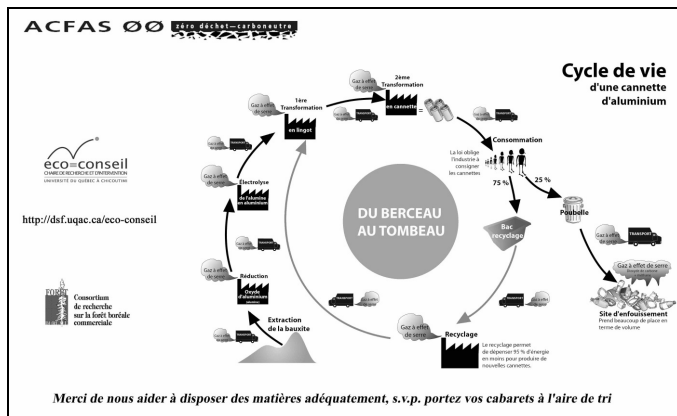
ACFAS ØØ zéro déchet—carboneutre

Cycle de vie
d'une cannette d'aluminium

eco=conseil
CHAIRE DE RECHERCHE ET D'INTERVENTION
UNIVERSITÉ DU QUÉBEC À CHICOUTIMI

http://dsf.uqac.ca/eco-conseil

Consortium de recherche sur la forêt boréale commerciale

1ère Transformation
en lingot
Gaz à effet de serre

2ème Transformation
en cannette
Gaz à effet de serre

Consommation
La loi oblige l'industrie à consigner les cannettes

75 %
25 %

Poubelle

Gaz à effet de serre
TRANSPORT

Gaz à effet de serre

Site d'enfouissement
Prend beaucoup de place en terme de volume

Électrolyse
de l'alumine en aluminium
Gaz à effet de serre

DU BERCEAU AU TOMBEAU

Bac recyclage

Réduction
Oxyde d'aluminium
Gaz à effet de serre

Extraction de la bauxite

Recyclage
Gaz à effet de serre
Le recyclage permet de dépenser 95 % d'énergie en moins pour produire de nouvelles cannettes.

Merci de nous aider à disposer des matières adéquatement, s.v.p. portez vos cabarets à l'aire de tri